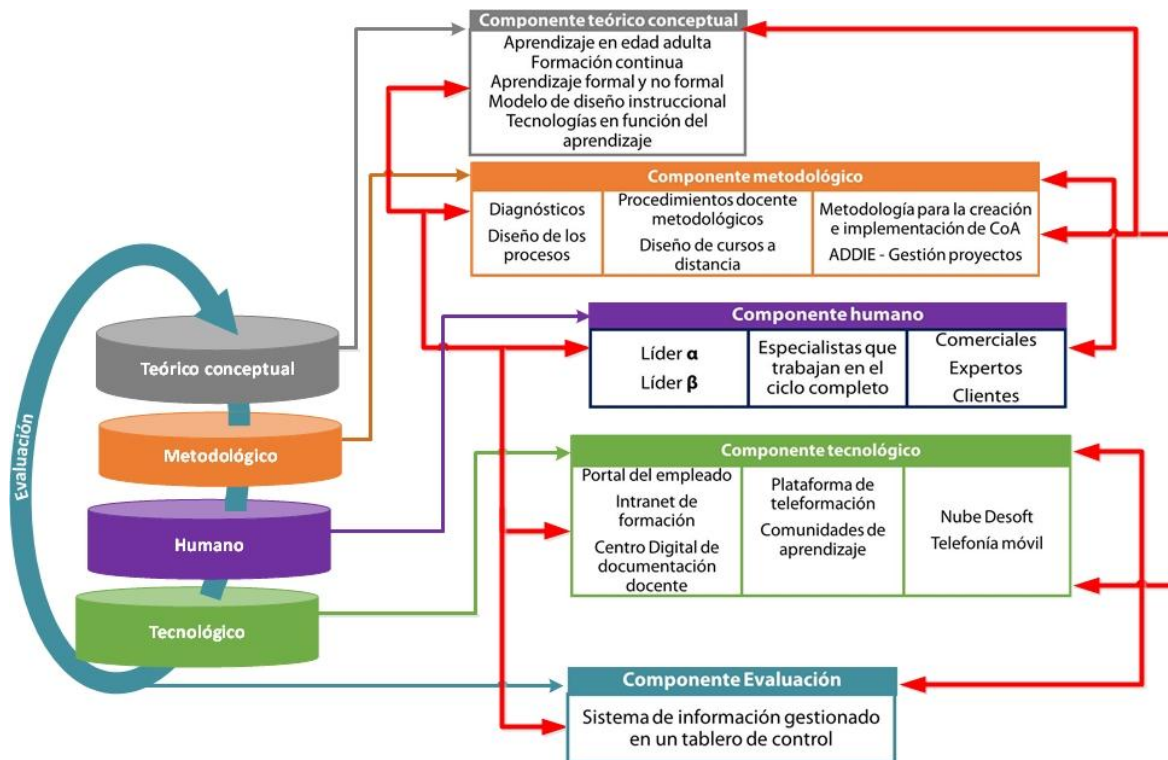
Componente teórico conceptual
Aprendizaje en edad adulta
Formación continua
Aprendizaje formal y no formal
Modelo de diseño instruccional
Tecnologías en función del aprendizaje

Componente metodológico

| Diagnósticos Diseño de los procesos | Procedimientos docente metodológicos Diseño de cursos a distancia | Metodología para la creación e implementación de CoA ADDIE - Gestión proyectos |
|---|---|---|

Componente humano

| Líder $\alpha$ Líder $\beta$ | Especialistas que trabajan en el ciclo completo | Comerciales Expertos Clientes |
|---|---|---|

Componente tecnológico

| Portal del empleado Intranet de formación Centro Digital de documentación docente | Plataforma de teleformación Comunidades de aprendizaje | Nube Desoft Telefonía móvil |
|---|---|---|

Componente Evaluación
Sistema de información gestionado en un tablero de control

Evaluación
Teórico conceptual
Metodológico
Humano
Tecnológico